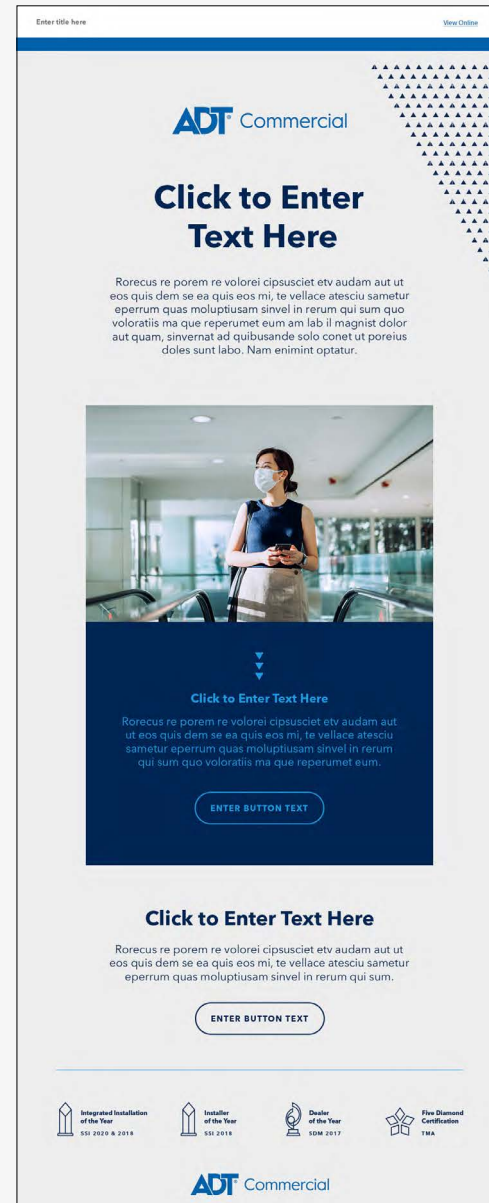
Enter title here

View Online

ADT Commercial

Click to Enter Text Here

Rorecus re porem re volorei cipsusciet etv audam aut ut eos quis dem se ea quis eos mi, te vellace atesciu sametur eperrum quas moluptiusam sinvel in rerum qui sum quo voloratiis ma que reperumet eum am lab il magnist dolor aut quam, sinvernat ad quibusande solo conet ut poreius doles sunt labo. Nam enimint optatur.

Click to Enter Text Here

Rorecus re porem re volorei cipsusciet etv audam aut ut eos quis dem se ea quis eos mi, te vellace atesciu sametur eperrum quas moluptiusam sinvel in rerum qui sum quo voloratiis ma que reperumet eum.

ENTER BUTTON TEXT

Click to Enter Text Here

Rorecus re porem re volorei cipsusciet etv audam aut ut eos quis dem se ea quis eos mi, te vellace atesciu sametur eperrum quas moluptiusam sinvel in rerum qui sum.

ENTER BUTTON TEXT

Integrated Installation of the Year SSI 2020 & 2018

Installer of the Year SSI 2018

Dealer of the Year SDM 2017

Five Diamond Certification TMA

ADT Commercial